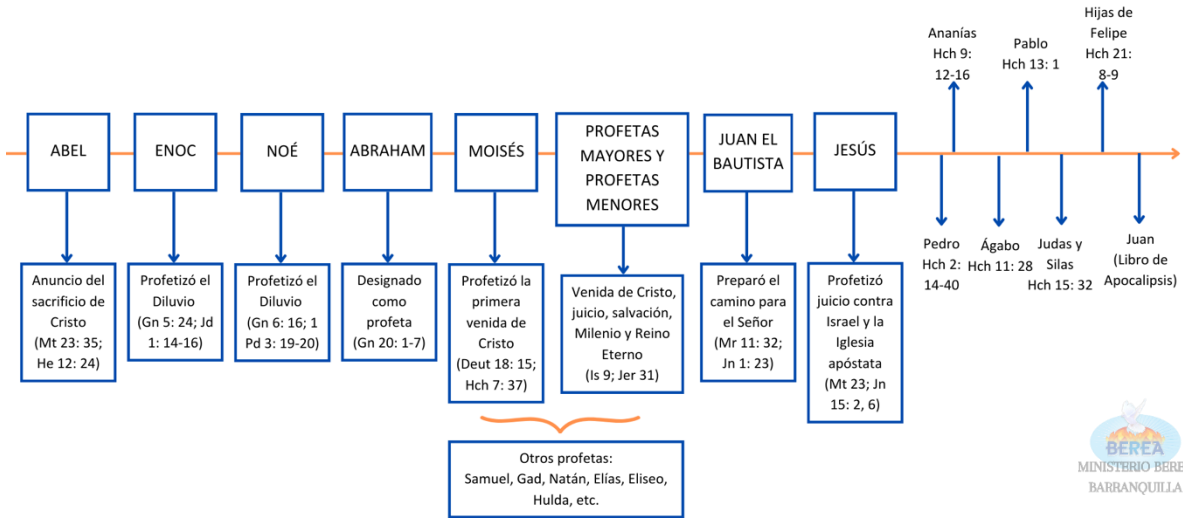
ABEL

Anuncio del sacrificio de Cristo (Mt 23: 35; He 12: 24)

ENOC

Profetizó el Diluvio (Gn 5: 24; Jd 1: 14-16)

NOÉ

Profetizó el Diluvio (Gn 6: 16; 1 Pd 3: 19-20)

ABRAHAM

Designado como profeta (Gn 20: 1-7)

MOISÉS

Profetizó la primera venida de Cristo (Deut 18: 15; Hch 7: 37)

Otros profetas: Samuel, Gad, Natán, Elías, Eliseo, Hulda, etc.

PROFETAS MAYORES Y PROFETAS MENORES

Venida de Cristo, juicio, salvación, Milenio y Reino Eterno (Is 9; Jer 31)

JUAN EL BAUTISTA

Preparó el camino para el Señor (Mr 11: 32; Jn 1: 23)

JESÚS

Profetizó juicio contra Israel y la Iglesia apóstata (Mt 23; Jn 15: 2, 6)

Ananías Hch 9: 12-16

Pablo Hch 13: 1

Hijas de Felipe Hch 21: 8-9

Pedro Hch 2: 14-40

Ágabo Hch 11: 28

Judas y Silas Hch 15: 32

Juan (Libro de Apocalipsis)

BEREA
MINISTERIO BEREA
BARRANQUILLA